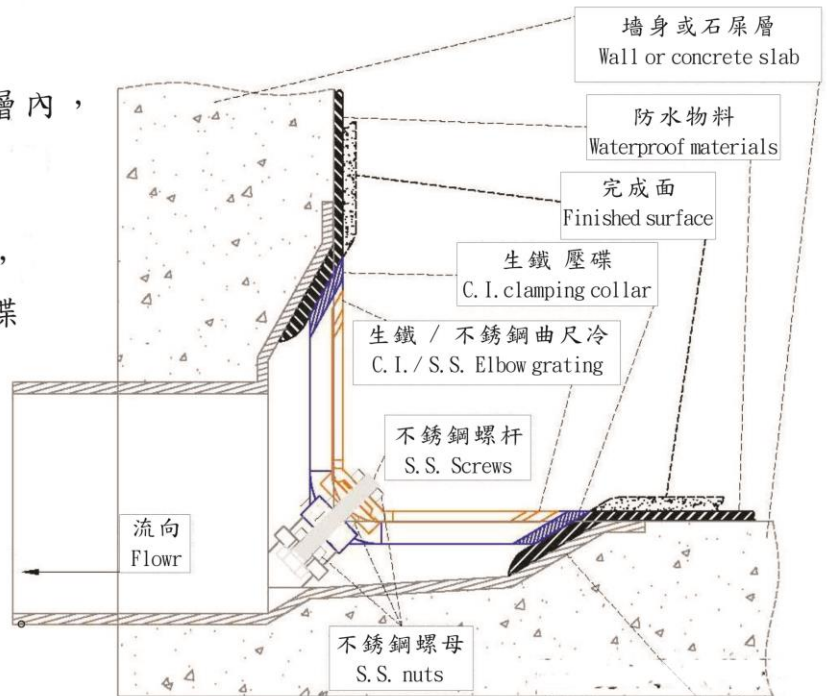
層內，

，
牒

墻身或石屎層
Wall or concrete slab

防水物料
Waterproof materials

完成面
Finished surface

生鐵 壓碟
C.I. clamping collar

生鐵 / 不銹鋼曲尺冷
C.I. / S.S. Elbow grating

不銹鋼螺杆
S.S. Screws

流向
Flowr

不銹鋼螺母
S.S. nuts